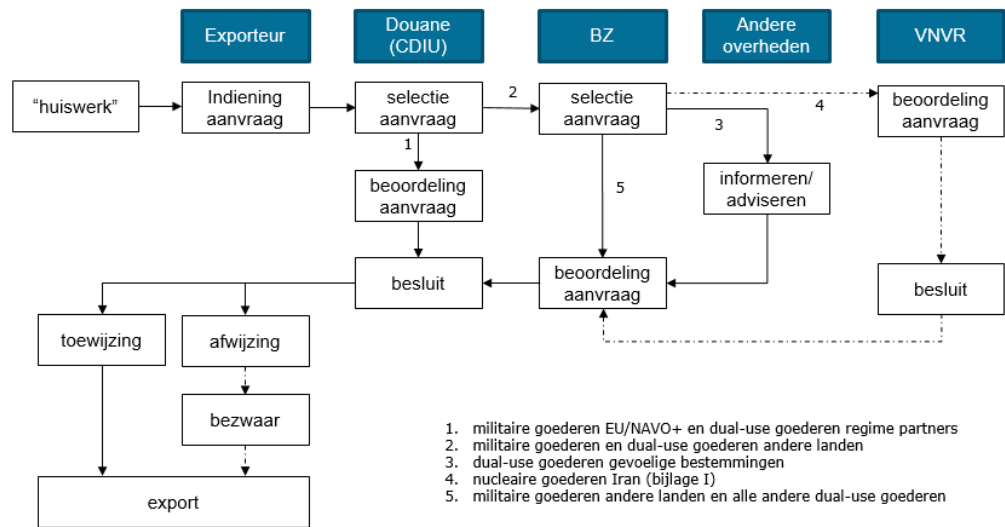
Exporteur

Douane (CDIU)

BZ

Andere overheden

VNVR

"huiswerk"

Indiening aanvraag

selectie aanvraag

2

selectie aanvraag

4

beoordeling aanvraag

1

3

beoordeling aanvraag

5

informeren/ adviseren

besluit

beoordeling aanvraag

besluit

toewijzing

afwijzing

bezwaar

export

1. militaire goederen EU/NAVO+ en dual-use goederen regime partners
2. militaire goederen en dual-use goederen andere landen
3. dual-use goederen gevoelige bestemmingen
4. nucleaire goederen Iran (bijlage I)
5. militaire goederen andere landen en alle andere dual-use goederen